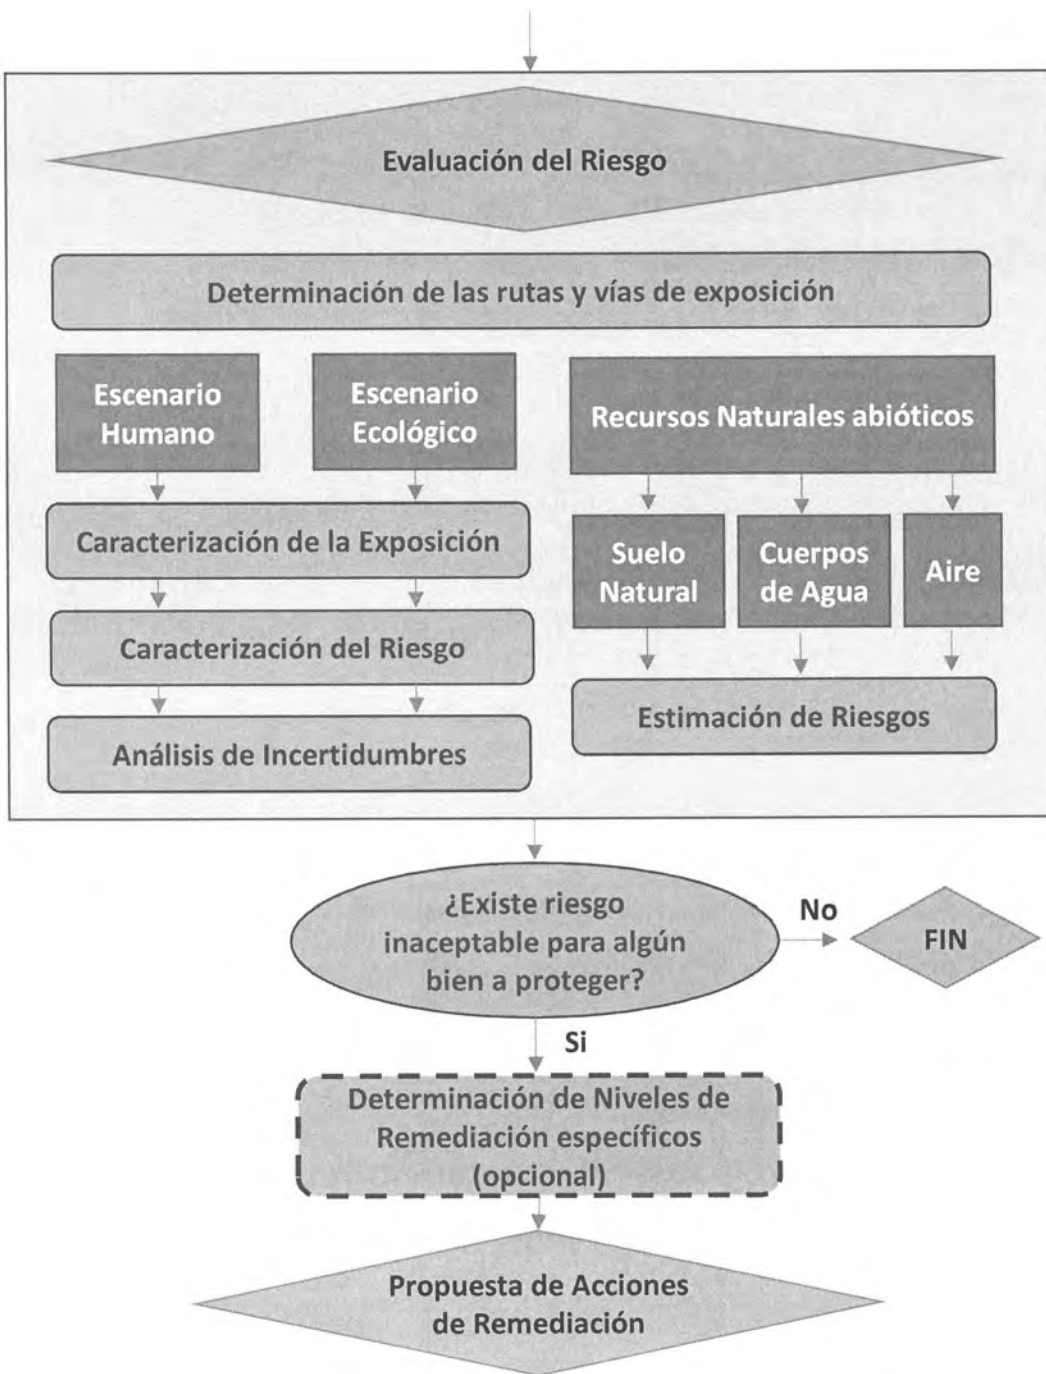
Evaluación del Riesgo

Determinación de las rutas y vías de exposición

Escenario Humano

Escenario Ecológico

Recursos Naturales abióticos

Caracterización de la Exposición

Suelo Natural

Cuerpos de Agua

Aire

Caracterización del Riesgo

Análisis de Incertidumbres

Estimación de Riesgos

¿Existe riesgo inaceptable para algún bien a proteger?

No

FIN

Si

Determinación de Niveles de Remediación específicos (opcional)

Propuesta de Acciones de Remediación